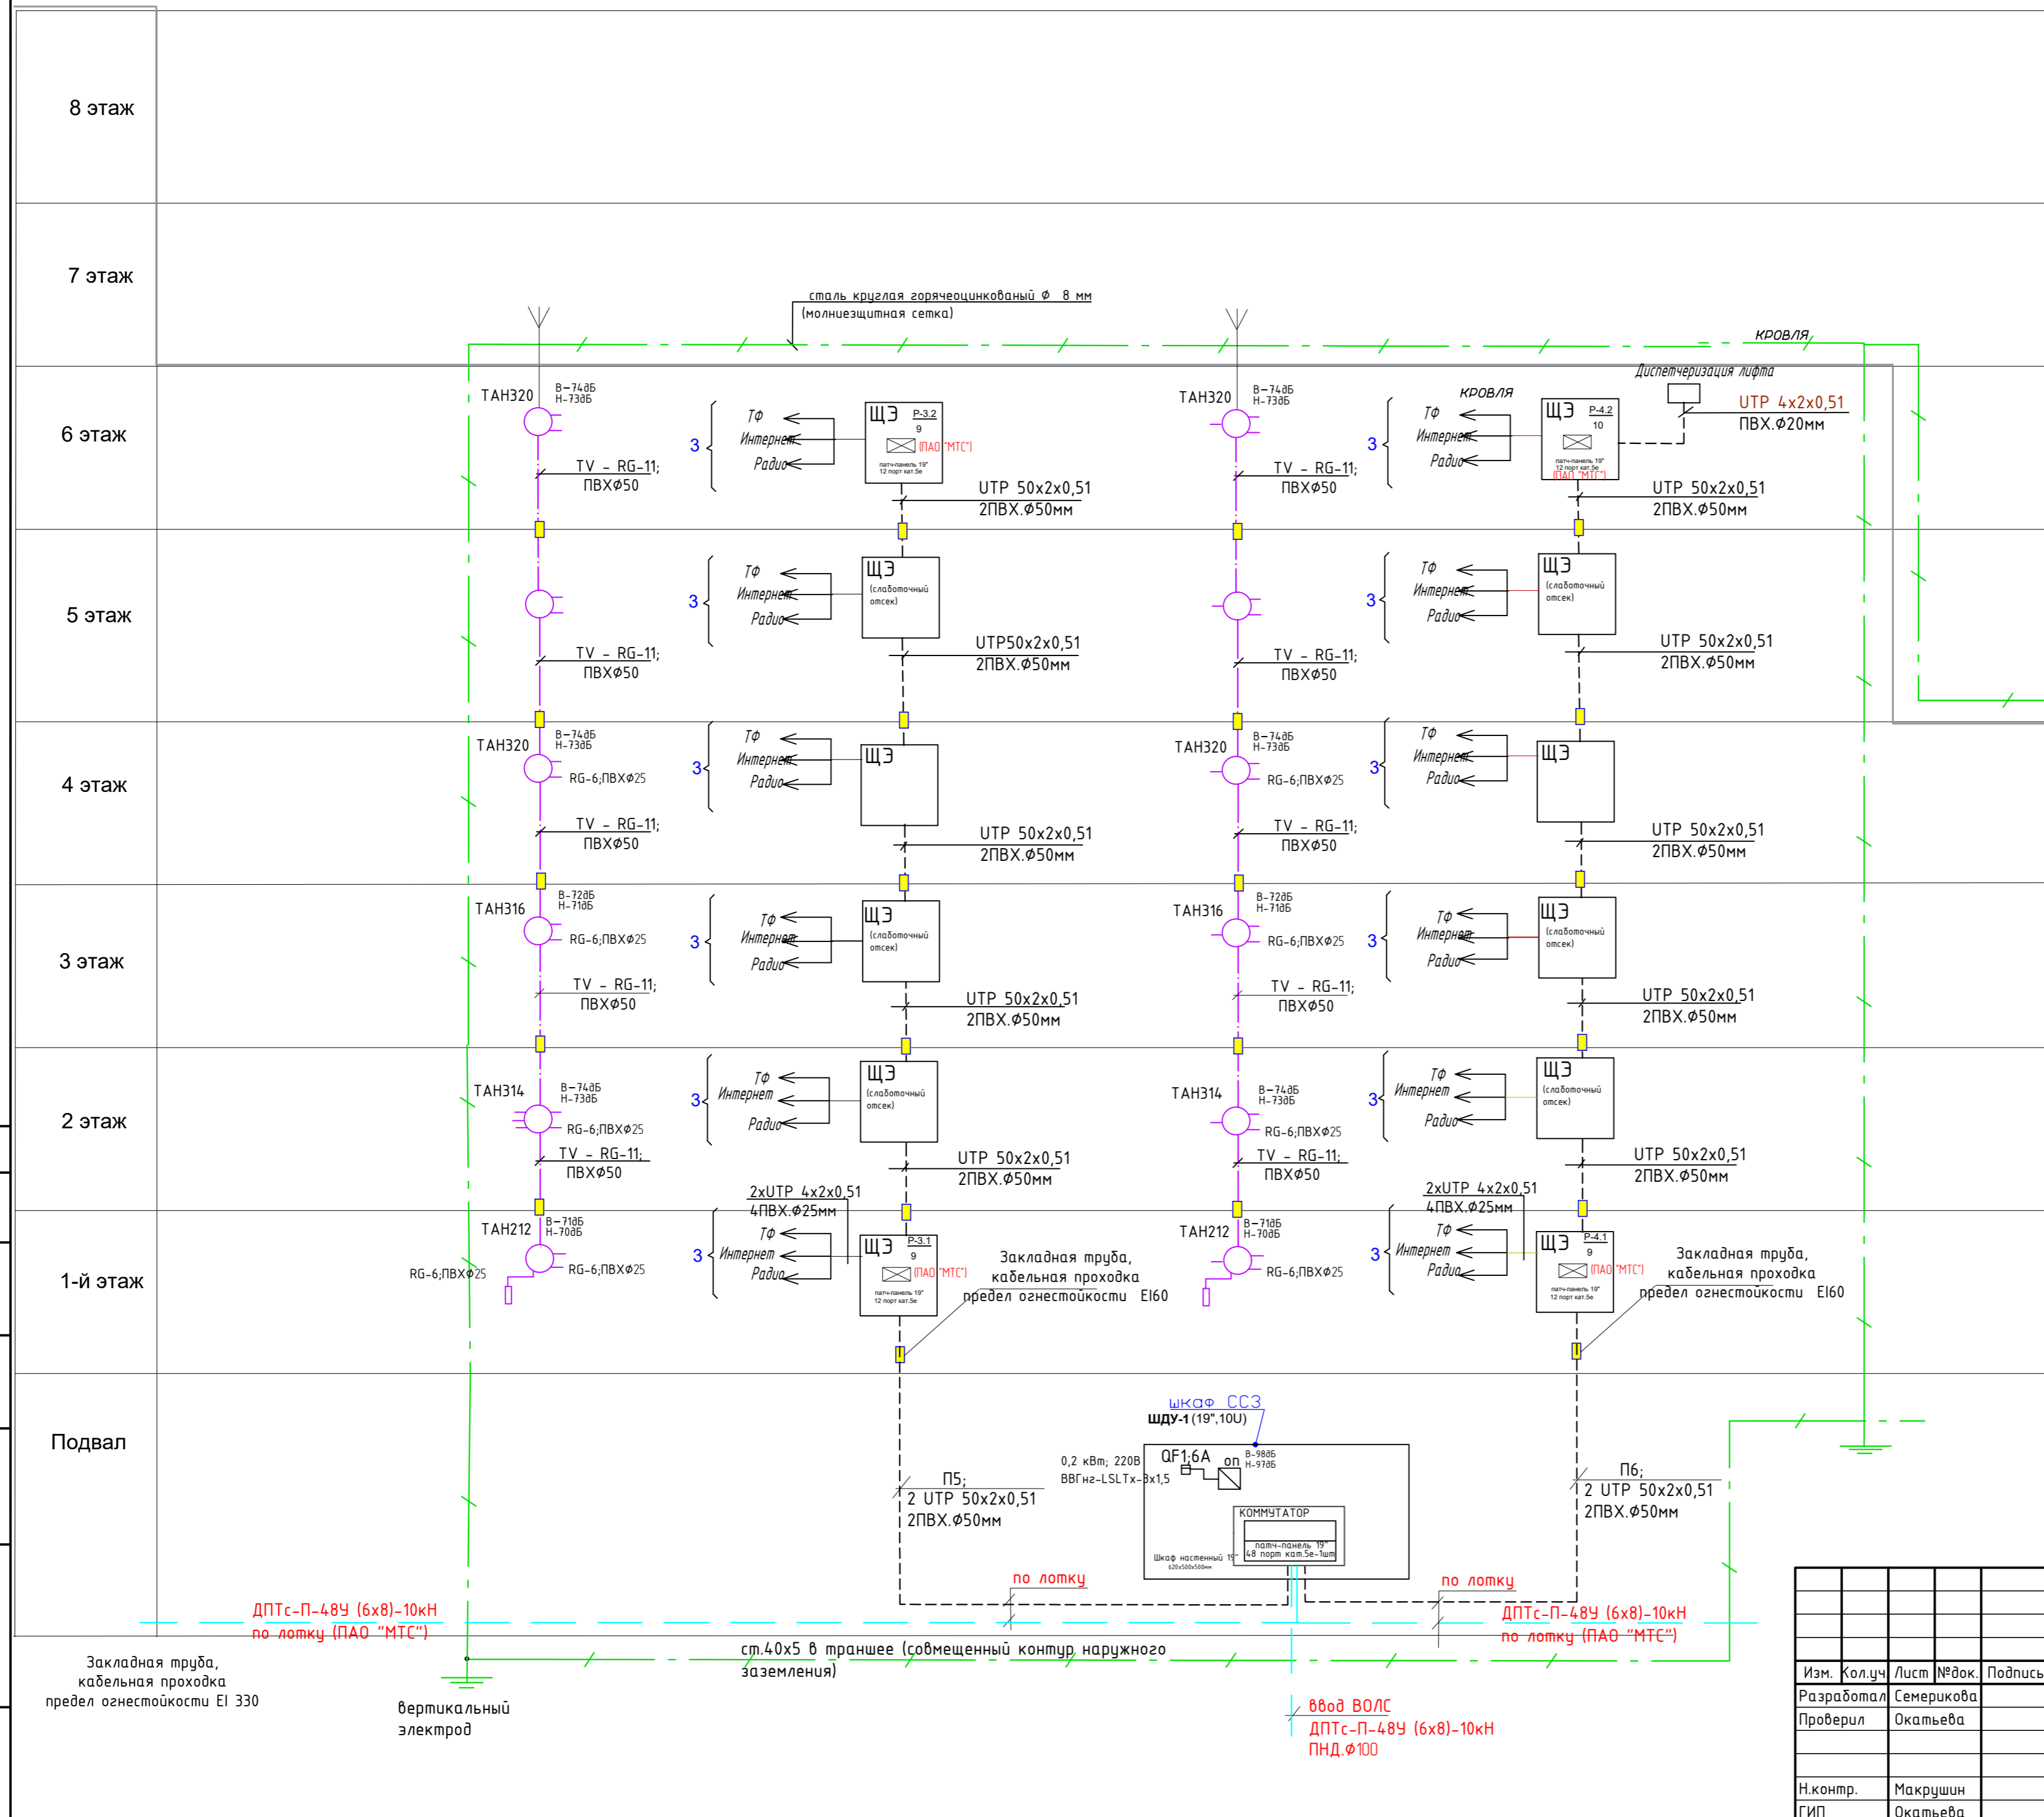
8 этаж

7 этаж

сталь круглая горячеоцинкованый ϕ 8 мм
(молниезщитная сетка)

КРОВЛЯ

6 этаж

ТАН320 В-74дБ Н-73дБ

ТV - RG-11; ПВХϕ50

3 Тф Интернет Радио

ЩЭ Р-3.2 9 (ПАО "МТС") патч-панель 19" 12 порт кат.5е

UTP 50x2x0,51 2ПВХ.ϕ50мм

ТАН320 В-74дБ Н-73дБ

ТV - RG-11; ПВХϕ50

КРОВЛЯ

3 Тф Интернет Радио

ЩЭ Р-4.2 10 патч-панель 19" 12 порт кат.5е (ПАО "МТС")

Диспетчеризация лифта

UTP 4x2x0,51
ПВХ.ϕ20мм

UTP 50x2x0,51 2ПВХ.ϕ50мм

5 этаж

3 Тф Интернет Радио

ЩЭ (слаботочный отсек)

ТV - RG-11; ПВХϕ50

UTP50x2x0,51 2ПВХ.ϕ50мм

3 Тф Интернет Радио

ЩЭ (слаботочный отсек)

ТV - RG-11; ПВХϕ50

UTP 50x2x0,51 2ПВХ.ϕ50мм

4 этаж

ТАН320 В-74дБ Н-73дБ RG-6;ПВХϕ25

3 Тф Интернет Радио ЩЭ

ТV - RG-11; ПВХϕ50

UTP 50x2x0,51 2ПВХ.ϕ50мм

ТАН320 В-74дБ Н-73дБ RG-6;ПВХϕ25

3 Тф Интернет Радио ЩЭ

ТV - RG-11; ПВХϕ50

UTP 50x2x0,51 2ПВХ.ϕ50мм

3 этаж

ТАН316 В-72дБ Н-71дБ RG-6;ПВХϕ25

3 Тф Интернет Радио ЩЭ (слаботочный отсек)

ТV - RG-11; ПВХϕ50

UTP 50x2x0,51 2ПВХ.ϕ50мм

ТАН316 В-72дБ Н-71дБ RG-6;ПВХϕ25

3 Тф Интернет Радио ЩЭ (слаботочный отсек)

ТV - RG-11; ПВХϕ50

UTP 50x2x0,51 2ПВХ.ϕ50мм

2 этаж

ТАН314 В-74дБ Н-73дБ RG-6;ПВХϕ25

3 Тф Интернет Радио ЩЭ (слаботочный отсек)

ТV - RG-11; ПВХϕ50

UTP 50x2x0,51 2ПВХ.ϕ50мм

ТАН314 В-74дБ Н-73дБ RG-6;ПВХϕ25

3 Тф Интернет Радио ЩЭ (слаботочный отсек)

ТV - RG-11; ПВХϕ50

UTP 50x2x0,51 2ПВХ.ϕ50мм

1-й этаж

2xUTP 4x2x0,51 4ПВХ.ϕ25мм

ТАН212 В-71дБ Н-70дБ RG-6;ПВХϕ25 RG-6;ПВХϕ25

3 Тф Интернет Радио

ЩЭ Р-3.1 9 (ПАО "МТС") патч-панель 19" 12 порт кат.5е

Закладная труба, кабельная проходка предел огнестойкости EI60

2xUTP 4x2x0,51 4ПВХ.ϕ25мм

ТАН212 В-71дБ Н-70дБ RG-6;ПВХϕ25

3 Тф Интернет Радио

ЩЭ Р-4.1 9 (ПАО "МТС") патч-панель 19" 12 порт кат.5е

Закладная труба, кабельная проходка предел огнестойкости EI60

Подвал

шкаф ССЗ
ШДУ-1 (19",10U)

0,2 кВт; 220В ВВГнг-LSLTx-3x1,5

QF1 6А on В-98дБ Н-97дБ

КОММУТАТОР
патч-панель 19" 48 порт кат.5е-1шт

Шкаф настенный 19" 620x500x500мм

П5; 2 UTP 50x2x0,51 2ПВХ.ϕ50мм

П6; 2 UTP 50x2x0,51 2ПВХ.ϕ50мм

по лотку

по лотку

ДПТс-П-48У (6х8)-10кН по лотку (ПАО "МТС")

ДПТс-П-48У (6х8)-10кН по лотку (ПАО "МТС")

ст.40х5 в траншее (совмещенный контур наружного заземления)

Закладная труба, кабельная проходка предел огнестойкости EI 330

вертикальный электрод

ввод ВОЛС
ДПТс-П-48У (6х8)-10кН
ПНД.ϕ100

| Изм. | Кол.уч | Лист | №док. | Подпись |
|---|---|---|---|---|
| Разработал | | Семерикова | | |
| Проверил | | Окатьева | | |
| | | | | |
| Н.контр. | | Макрушин | | |
| ГИП | | Окатьева | | |